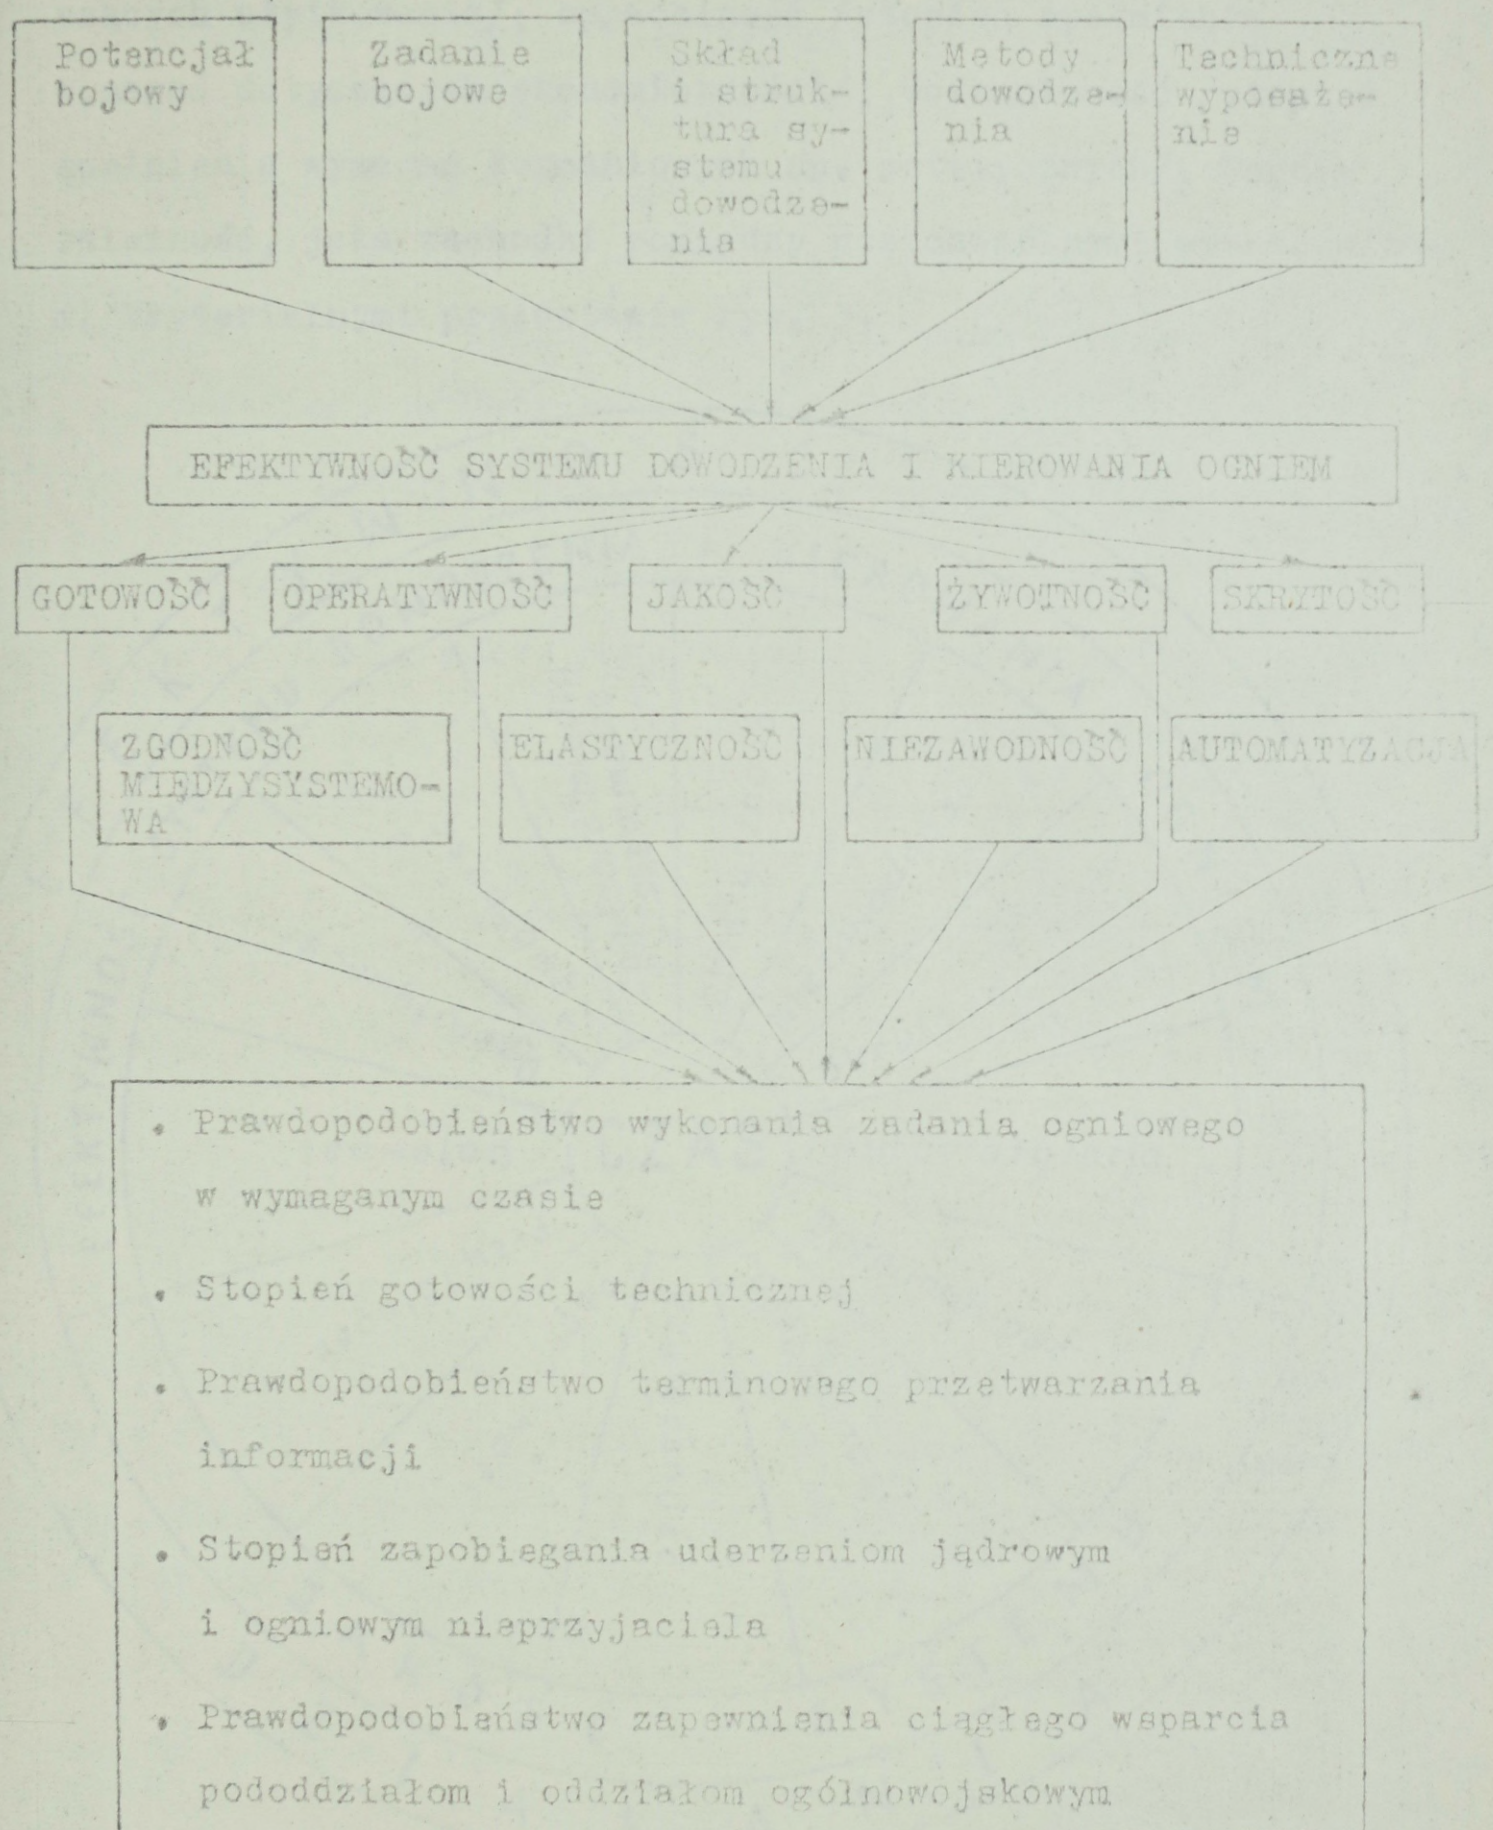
Potencjał bojowy

Zadanie bojowe

Skład i struktura systemu dowodzenia

Metody dowodzenia

Techniczne wyposażenie

EFEKTYWNOŚĆ SYSTEMU DOWODZENIA I KIEROWANIA OGNIEM

GOTOWOŚĆ

OPERATYWNOŚĆ

JAKOŚĆ

ŻYWOTNOŚĆ

SKRYTOŚĆ

ZGODNOŚĆ MIĘDZYSYSTEMOWA

ELASTYCZNOŚĆ

NIEZAWODNOŚĆ

AUTOMATYZACJA

• Prawdopodobieństwo wykonania zadania ogniowego w wymaganym czasie

• Stopień gotowości technicznej

• Prawdopodobieństwo terminowego przetwarzania informacji

• Stopień zapobiegania uderzeniom jądrowym i ogniowym nieprzyjaciela

• Prawdopodobieństwo zapewnienia ciągłego wsparcia pododdziałom i oddziałom ogólnowojskowym